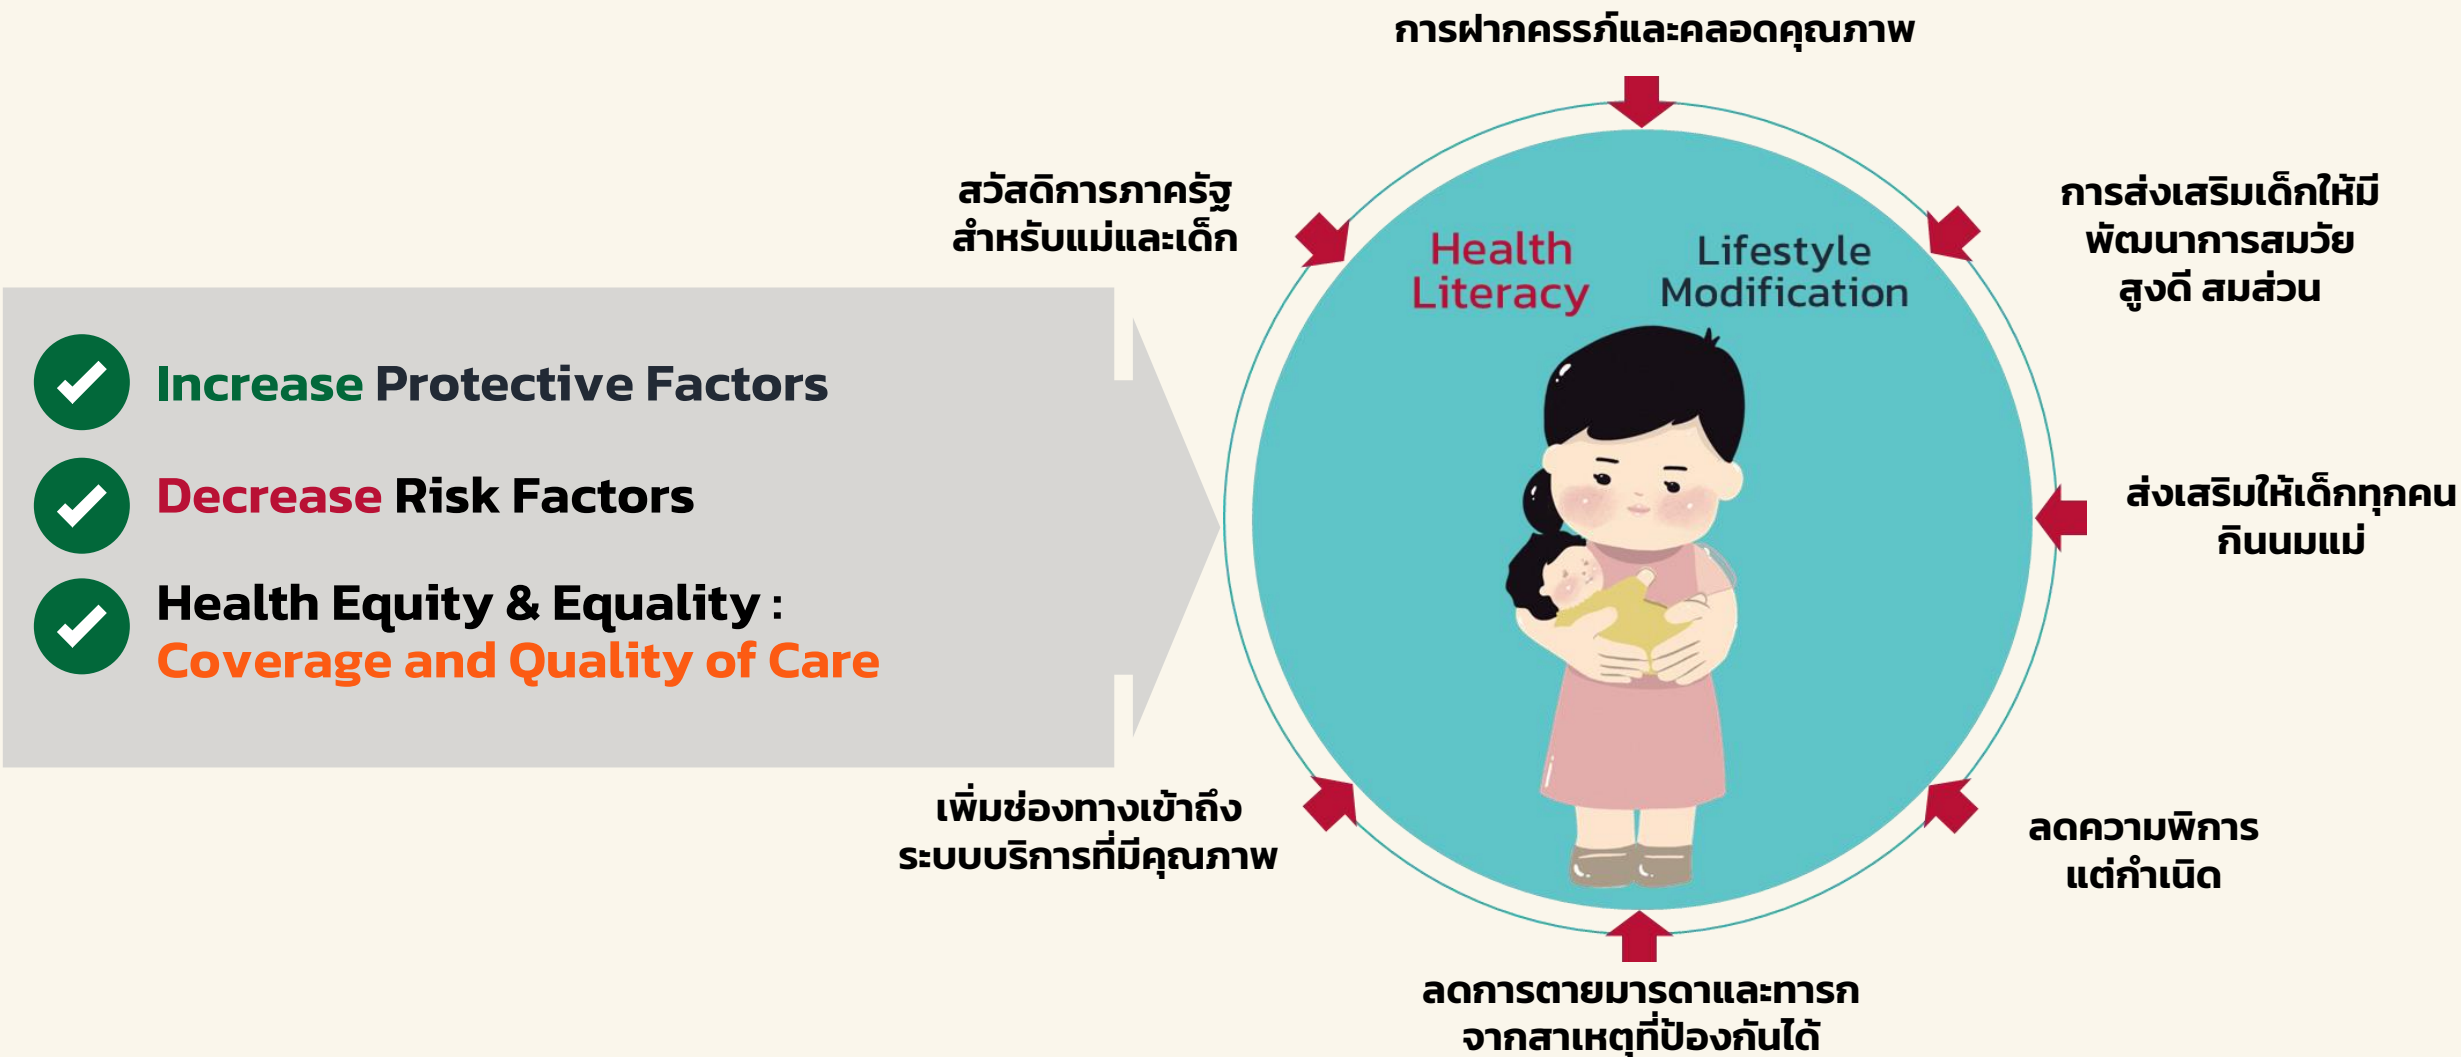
Increase Protective Factors

Decrease Risk Factors

Health Equity & Equality :
Coverage and Quality of Care

การฝากครรภ์และคลอดคุณภาพ

สวัสดิการภาครัฐ
สำหรับแม่และเด็ก

Health Literacy

Lifestyle Modification

การส่งเสริมเด็กให้มี
พัฒนาการสมวัย
สูงดี สมส่วน

ส่งเสริมให้เด็กทุกคน
กินนมแม่

เพิ่มช่องทางเข้าถึง
ระบบบริการที่มีคุณภาพ

ลดความพิการ
แต่กำเนิด

ลดการตายมารดาและทารก
จากสาเหตุที่ป้องกันได้